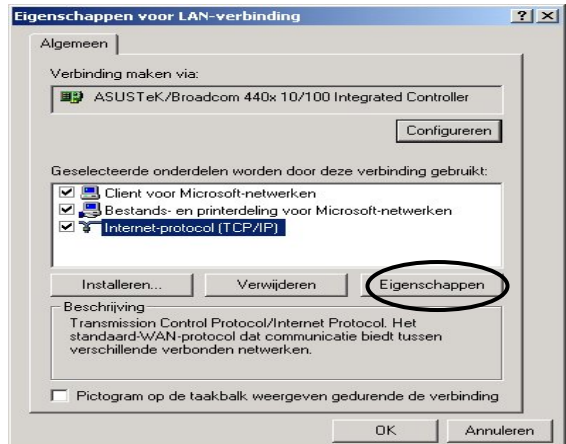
Eigenschappen voor LAN-verbinding

?

X

Algemeen

Verbinding maken via:

ASUSTeK/Broadcom 440x 10/100 Integrated Controller

Configureren

Geselecteerde onderdelen worden door deze verbinding gebruikt:

Client voor Microsoft-netwerken

Bestands- en printerdeling voor Microsoft-netwerken

Internet-protocol (TCP/IP)

Installeren...

Verwijderen

Eigenschappen

Beschrijving

Transmission Control Protocol/Internet Protocol. Het standaard-WAN-protocol dat communicatie biedt tussen verschillende verbonden netwerken.

Pictogram op de taakbalk weergeven gedurende de verbinding

OK

Annuleren